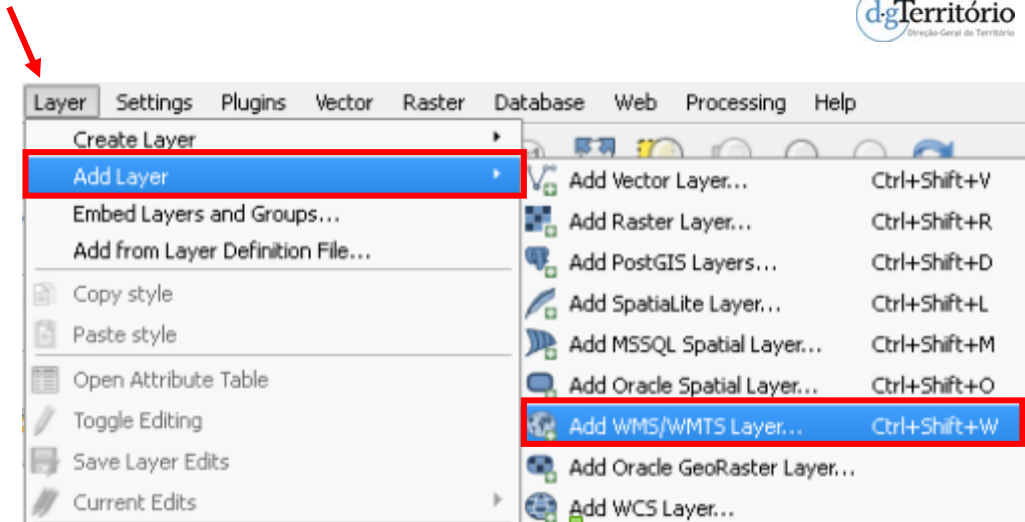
d·gTerritório
Direção-Geral do Território

Layer Settings Plugins Vector Raster Database Web Processing Help

Create Layer
Add Layer
Embed Layers and Groups...
Add from Layer Definition File...
Copy style
Paste style
Open Attribute Table
Toggle Editing
Save Layer Edits
Current Edits

Add Vector Layer... Ctrl+Shift+V
Add Raster Layer... Ctrl+Shift+R
Add PostGIS Layers... Ctrl+Shift+D
Add SpatiaLite Layer... Ctrl+Shift+L
Add MSSQL Spatial Layer... Ctrl+Shift+M
Add Oracle Spatial Layer... Ctrl+Shift+O
Add WMS/WMTS Layer... Ctrl+Shift+W
Add Oracle GeoRaster Layer...
Add WCS Layer...